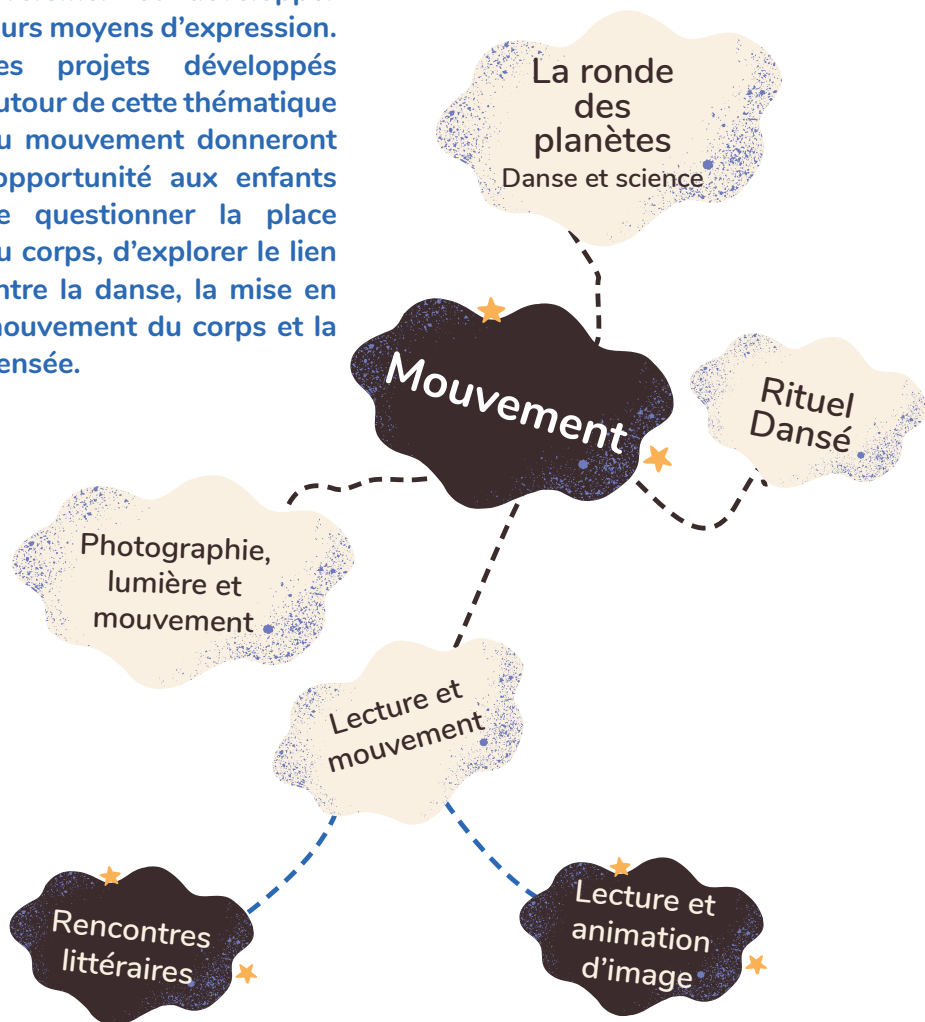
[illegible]urs moyens d'expression. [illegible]es projets développés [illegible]utour de cette thématique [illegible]u mouvement donneront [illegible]opportunité aux enfants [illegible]e questionner la place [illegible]u corps, d'explorer le lien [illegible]ntre la danse, la mise en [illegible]ouvement du corps et la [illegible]ensée.

La ronde des planètes
Danse et science

Mouvement

Rituel Dansé

Photographie, lumière et mouvement

Lecture et mouvement

Rencontres littéraires

Lecture et animation d'image